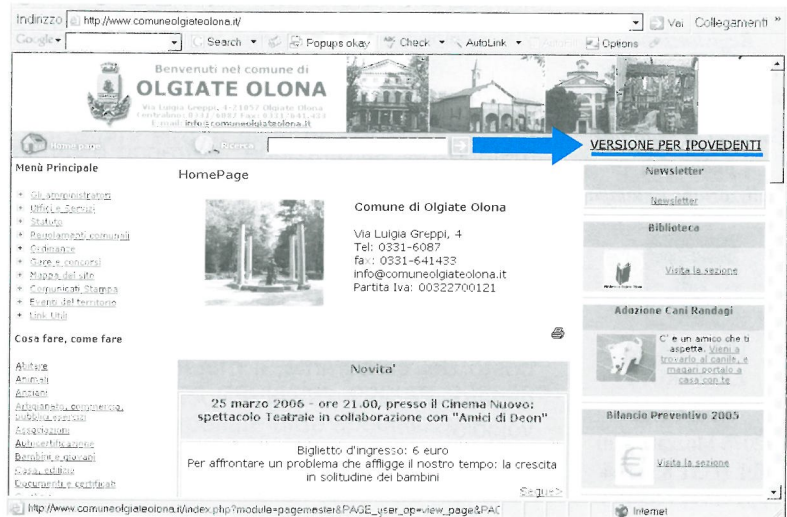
Indirizzo http://www.comuneolgiateolona.it/ Vai Collegamenti »

Google Search Popups okay Check AutoLink Options

Benvenuti nel comune di
OLGIATE OLONA
Via Luigia Greppi, 4-21057 Olgiate Olona
Centralino: 0331-6087 Fax: 0331-641433
E-mail: info@comuneolgiateolona.it

Home page Ricerca

VERSIONE PER IPOVEDENTI

Menù Principale
Gli amministratori
Uffici e Servizi
Statuto
Regolamenti comunali
Ordinanze
Gare e concorsi
Mappa del sito
Comunicati Stampa
Eventi del territorio
Link Utili

Cosa fare, come fare
Abitare
Animali
Anziani
Artigianato, commercio, pubblici esercizi
Associazioni
Autocertificazione
Bambini e giovani
Casa, edilizia
Documenti e certificati

HomePage

Comune di Olgiate Olona

Via Luigia Greppi, 4
Tel: 0331-6087
fax: 0331-641433
info@comuneolgiateolona.it
Partita Iva: 00322700121

Novita'

25 marzo 2006 - ore 21.00, presso il Cinema Nuovo: spettacolo Teatrale in collaborazione con "Amici di Deon"

Biglietto d'ingresso: 6 euro
Per affrontare un problema che affligge il nostro tempo: la crescita in solitudine dei bambini

Segue>

Newsletter
Newsletter

Biblioteca
Visita la sezione

Adozione Cani Randagi
C' e un amico che ti aspetta. Vieni a trovarlo al canile, e magari portalo a casa con te

Bilancio Preventivo 2005
Visita la sezione

http://www.comuneolgiateolona.it/index.php?module=pagemaster&PAGE_user_op=view_page&PAG

Internet